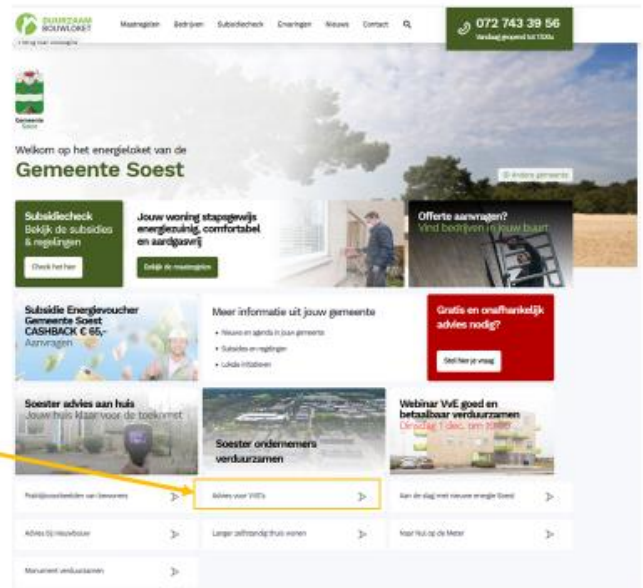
DUURZAAM BOUWLOKET

Maatregelen Bedrijven Subsidiecheck Ervaringen Nieuws Contact

072 743 39 56
Vandaag geopend tot 17:00u

‹ Terug naar overzicht

Gemeente Soest

Welkom op het energieloket van de
Gemeente Soest

Andere gemeente

Subsidiecheck
Bekijk de subsidies & regelingen
Check het hier

Jouw woning stapsgewijs energiezuinig, comfortabel en aardgasvrij
Bekijk de maatregelen

Offerte aanvragen?
Vind bedrijven in jouw buurt

Subsidie Energievoucher Gemeente Soest CASHBACK € 65,-
Aanvragen

Meer informatie uit jouw gemeente
• Nieuws en agenda in jouw gemeente
• Subsidies en regelingen
• Lokale initiatieven

Gratis en onafhankelijk advies nodig?
Stel hier je vraag

Soester advies aan huis
Jouw huis klaar voor de toekomst

Soester ondernemers verduurzamen

Webinar VvE goed en betaalbaar verduurzamen
Dinsdag 1 dec. om 19:30

Praktijkvoorbeelden van bewoners

Advies voor VvE's

Aan de slag met nieuwe energie Soest

Advies bij nieuwbouw

Langer zelfstandig thuis wonen

Naar Nul op de Meter

Monument verduurzamen